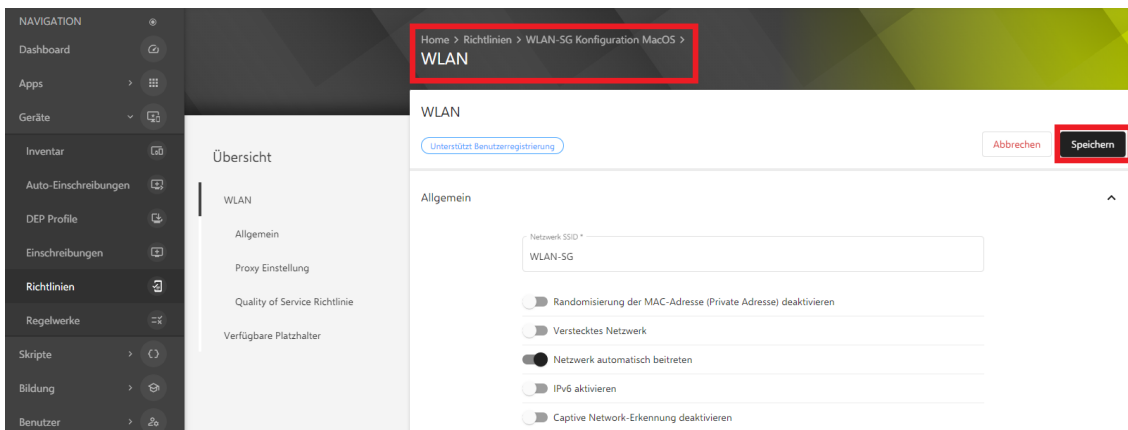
NAVIGATION
Dashboard
Apps
Geräte
Inventar
Auto-Einschreibungen
DEP Profile
Einschreibungen
Richtlinien
Regelwerke
Skripte
Bildung
Benutzer

Home > Richtlinien > WLAN-SG Konfiguration MacOS >
WLAN

Übersicht
WLAN
Allgemein
Proxy Einstellung
Quality of Service Richtlinie
Verfügbare Platzhalter

WLAN
Unterstützt Benutzerregistrierung
Abbrechen
Speichern

Allgemein

Netzwerk SSID *
WLAN-SG

Randomisierung der MAC-Adresse (Private Adresse) deaktivieren
Verstecktes Netzwerk
Netzwerk automatisch beitreten
IPv6 aktivieren
Captive Network-Erkennung deaktivieren